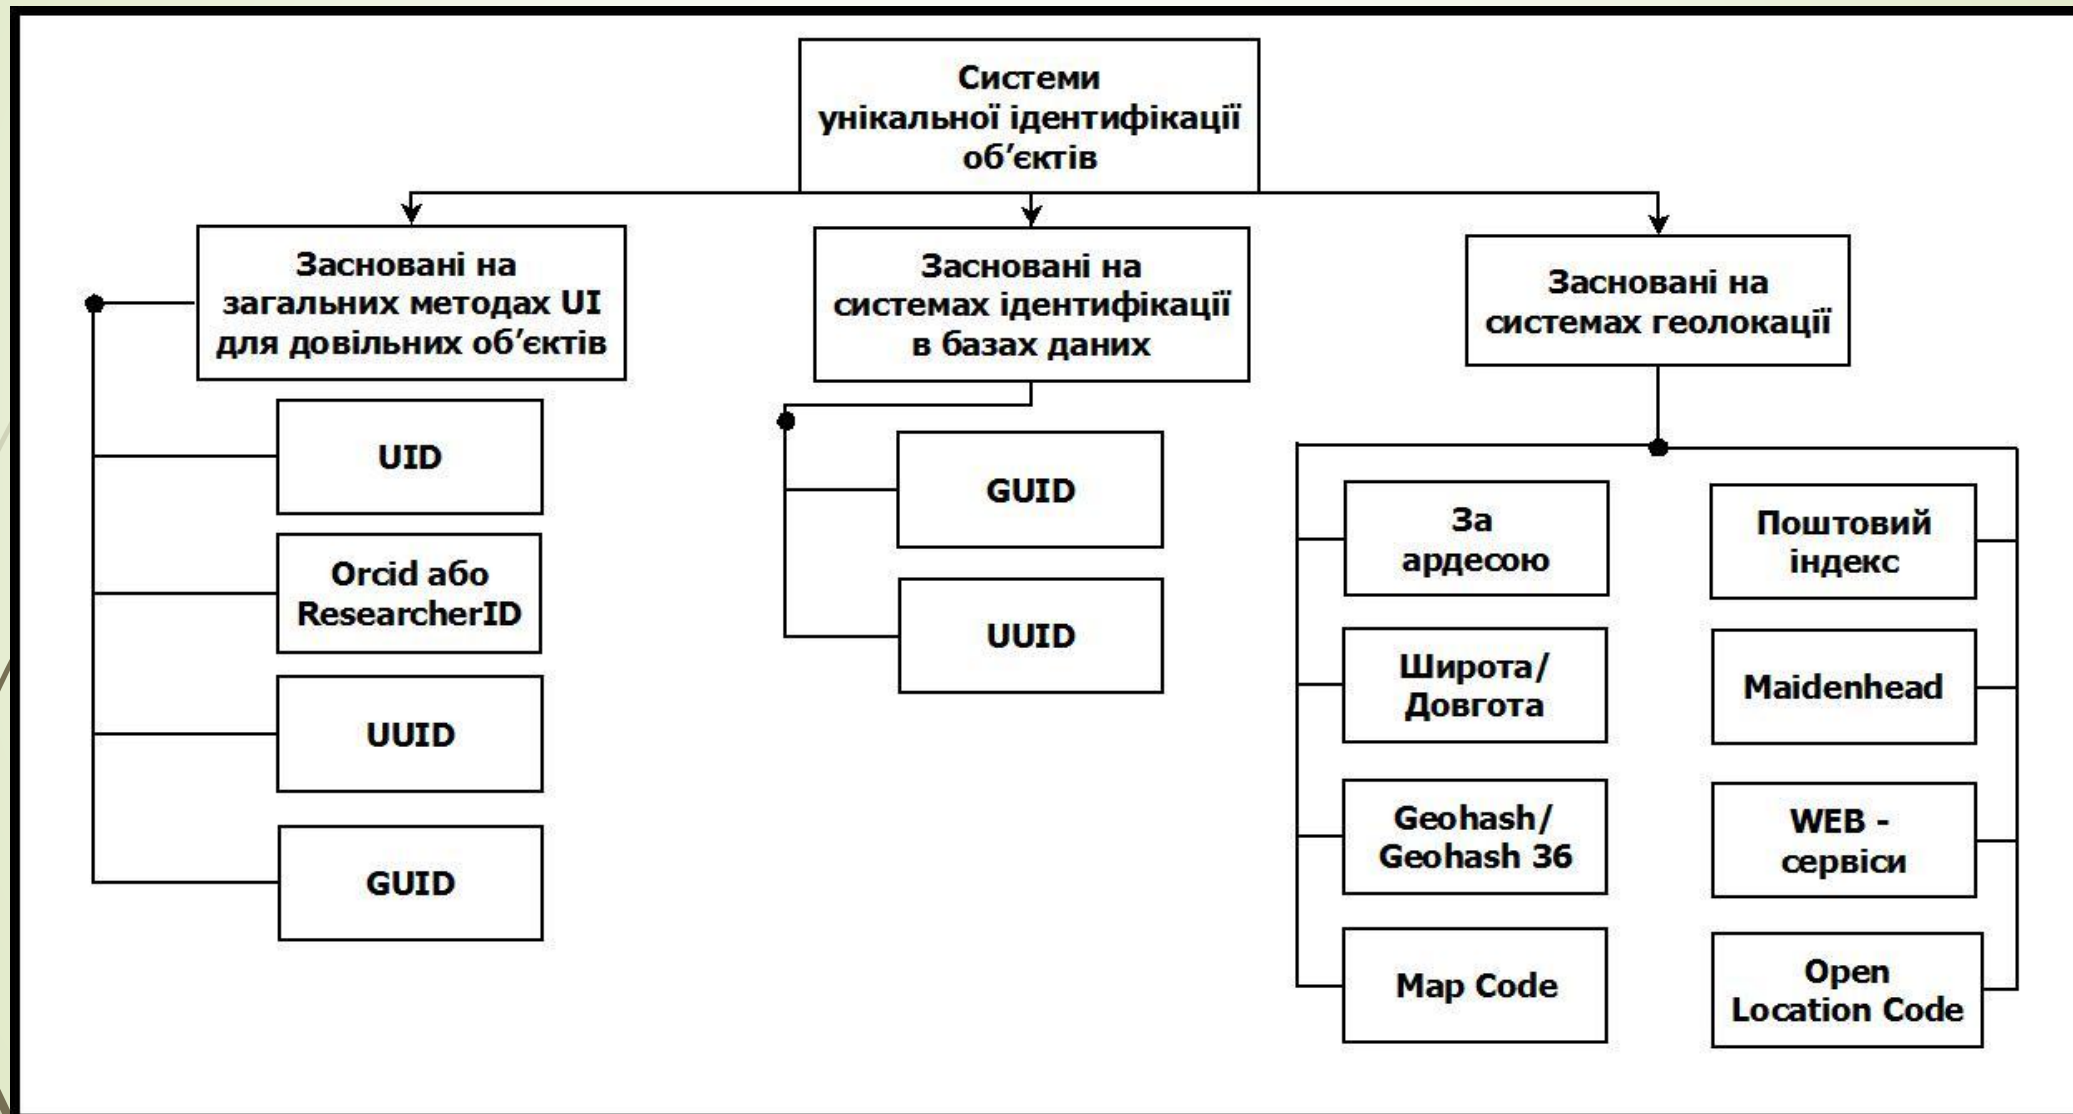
Системи унікальної ідентифікації об'єктів

Засновані на загальних методах UI для довільних об'єктів

UID

Orcid або ResearcherID

UUID

GUID

Засновані на системах ідентифікації в базах даних

GUID

UUID

Засновані на системах геолокації

За ардесою

Широта/ Довгота

Geohash/ Geohash 36

Map Code

Поштовий індекс

Maidenhead

WEB - сервіси

Open Location Code